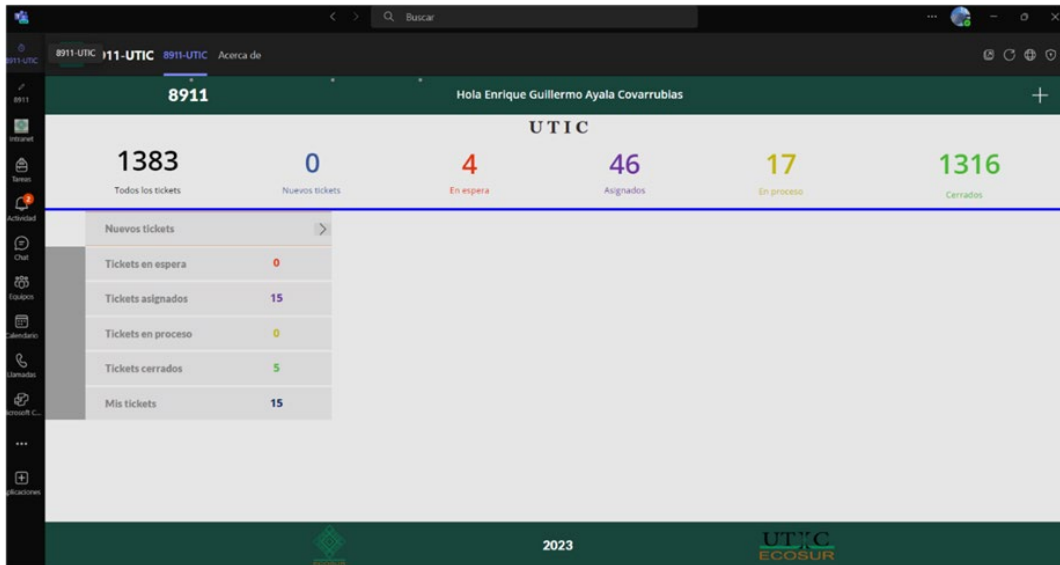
Buscar

8911-UTIC

8911-UTIC )11-UTIC 8911-UTIC Acerca de

8911

Intranet

Tareas

Actividad

Chat

Equipos

Calendario

Llamadas

icrosoft C...

...

plicaciones

8911

Hola Enrique Guillermo Ayala Covarrubias

+

UTIC

1383
Todos los tickets

0
Nuevos tickets

4
En espera

46
Asignados

17
En proceso

1316
Cerrados

Nuevos tickets

Tickets en espera 0

Tickets asignados 15

Tickets en proceso 0

Tickets cerrados 5

Mis tickets 15

2023

UTIC
ECOSUR